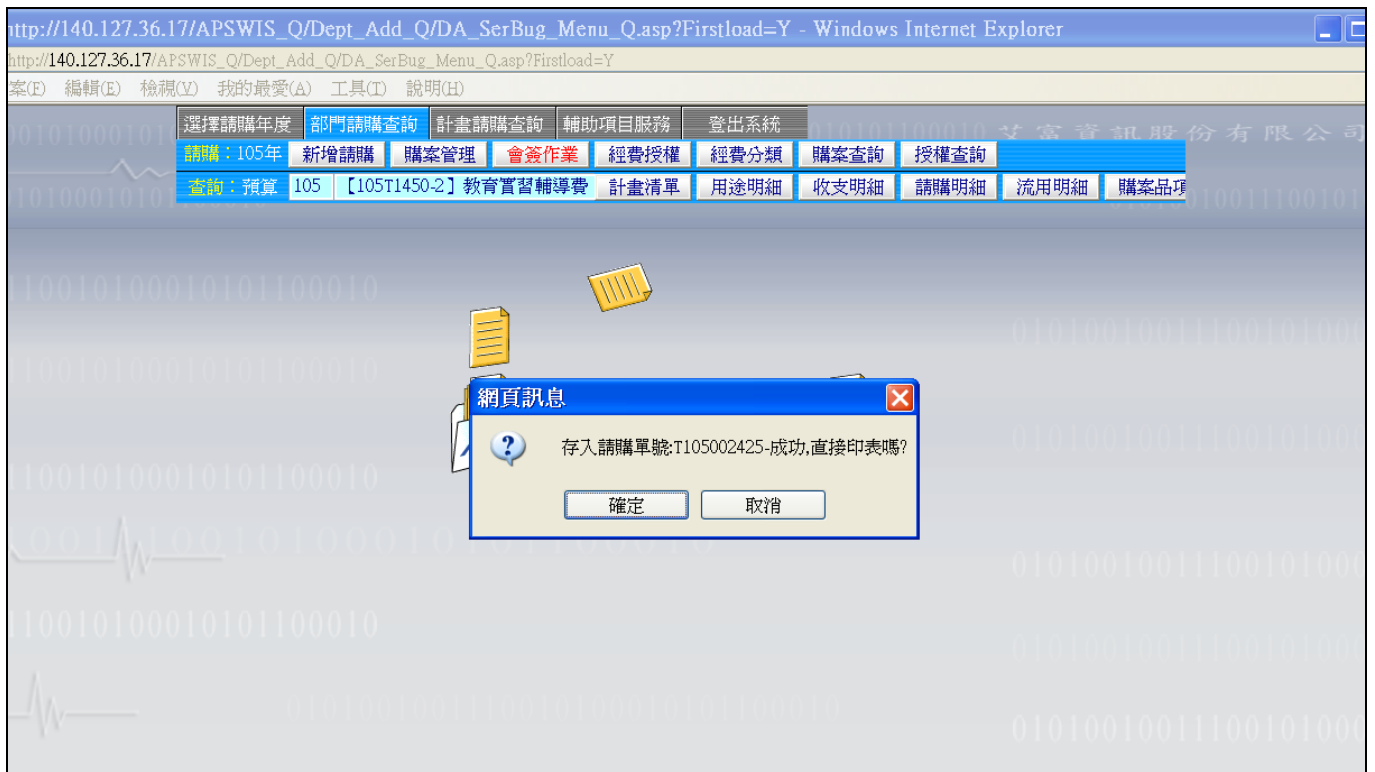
ttp://140.127.36.17/APSWIS_Q/Dept_Add_Q/DA_SerBug_Menu_Q.asp?Firstload=Y - Windows Internet Explorer

http://140.127.36.17/APSWIS_Q/Dept_Add_Q/DA_SerBug_Menu_Q.asp?Firstload=Y

案(F) 編輯(E) 檢視(V) 我的最愛(A) 工具(T) 說明(H)

選擇請購年度 部門請購查詢 計畫請購查詢 輔助項目服務 登出系統

艾富資訊股份有限公司

請購：105年 新增請購 購案管理 會簽作業 經費授權 經費分類 購案查詢 授權查詢

查詢：預算 105 【105T1450-2】教育實習輔導費 計畫清單 用途明細 收支明細 請購明細 流用明細 購案品項

網頁訊息

存入請購單號:T105002425-成功,直接印表嗎?

確定 取消